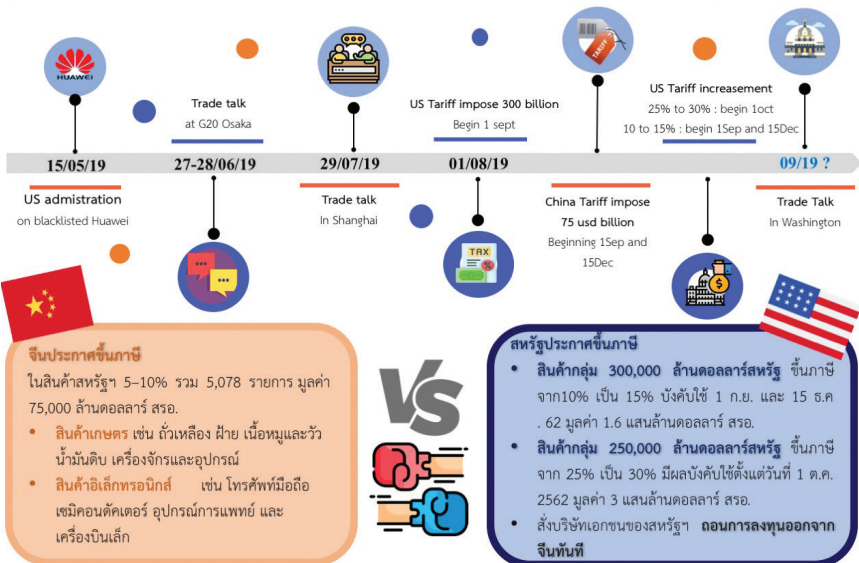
HUAWEI

TAX

Trade talk
at G20 Osaka

US Tariff impose 300 billion
Begin 1 sept

US Tariff increasement
25% to 30% : begin 1oct
10 to 15% : begin 1Sep and 15Dec

15/05/19

27-28/06/19

29/07/19

01/08/19

09/19 ?

US admistration
on blacklisted Huawei

Trade talk
In Shanghai

China Tariff impose
75 usd billion
Beginning 1Sep and 15Dec

Trade Talk
In Washington

จีนประกาศขึ้นภาษี
ในสินค้าสหรัฐฯ 5–10% รวม 5,078 รายการ มูลค่า 75,000 ล้านดอลลาร์ สรอ.

- สินค้าเกษตร เช่น ถั่วเหลือง ฝ้าย เนื้อหมูและวัว น้ำมันดิบ เครื่องจักรและอุปกรณ์
- สินค้าอิเล็กทรอนิกส์ เช่น โทรศัพท์มือถือ เซมิคอนดัคเตอร์ อุปกรณ์การแพทย์ และเครื่องบินเล็ก

VS

สหรัฐประกาศขึ้นภาษี

- สินค้ากลุ่ม 300,000 ล้านดอลลาร์สหรัฐ ขึ้นภาษีจาก10% เป็น 15% บังคับใช้ 1 ก.ย. และ 15 ธ.ค. 62 มูลค่า 1.6 แสนล้านดอลลาร์ สรอ.
- สินค้ากลุ่ม 250,000 ล้านดอลลาร์สหรัฐ ขึ้นภาษีจาก 25% เป็น 30% มีผลบังคับใช้ตั้งแต่วันที่ 1 ต.ค. 2562 มูลค่า 3 แสนล้านดอลลาร์ สรอ.
- สั่งบริษัทเอกชนของสหรัฐฯ ถอนการลงทุนออกจากจีนทันที